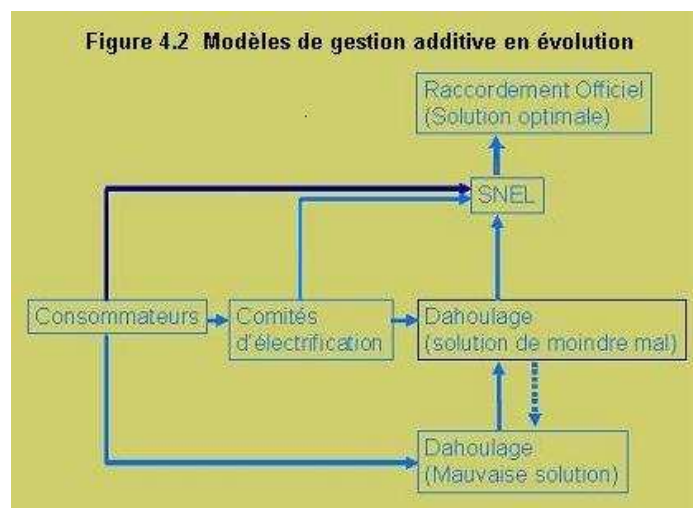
Figure 4.2 Modèles de gestion additive en évolution

Raccordement Officiel (Solution optimale)

SNEL

Consommateurs

Comités d'électrification

Dahoulage (solution de moindre mal)

Dahoulage (Mauvaise solution)